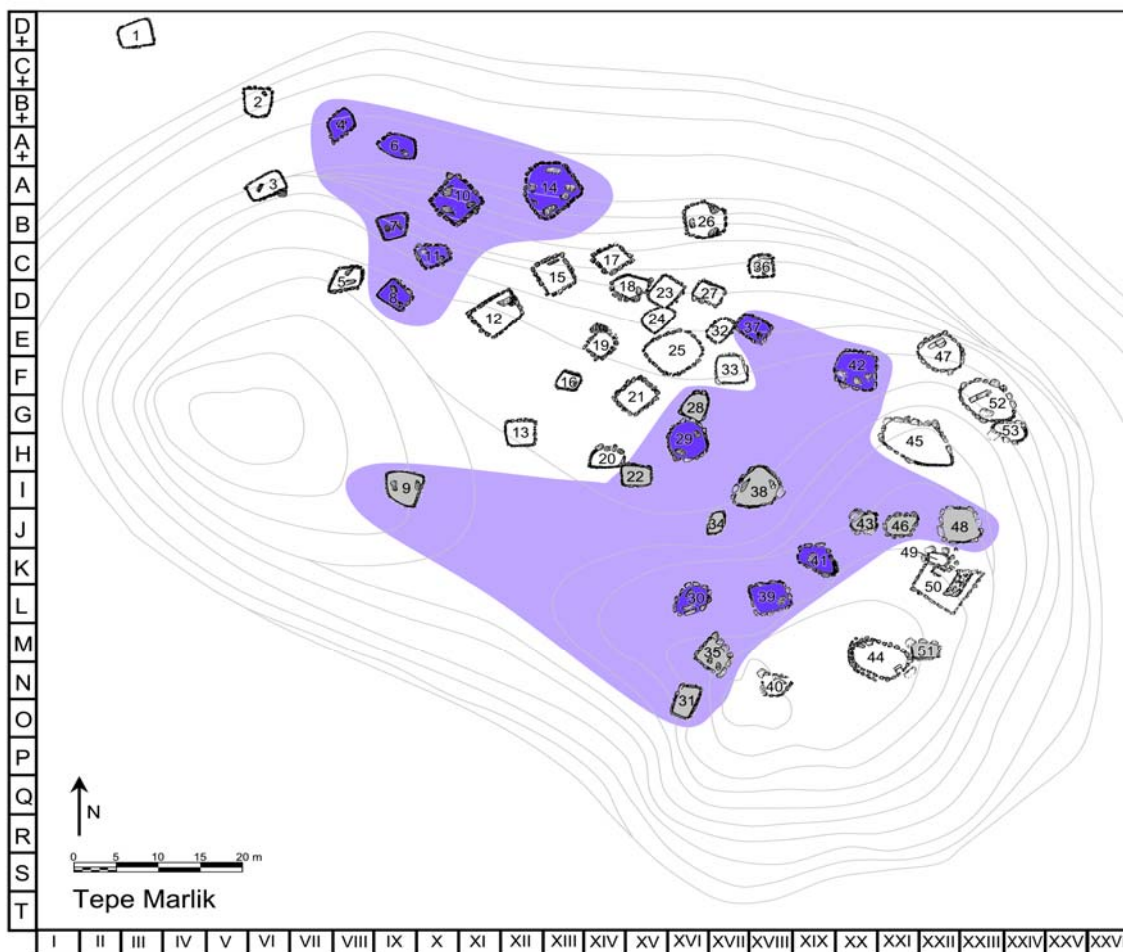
D+
C+
B+
A+
A
B
C
D
E
F
G
H
I
J
K
L
M
N
O
P
Q
R
S
T

1
2
3
4
5
6
7
8
9
10
11
12
13
14
15
16
17
18
19
20
21
22
23
24
25
26
27
28
29
30
31
32
33
34
35
36
37
38
39
40
41
42
43
44
45
46
47
48
49
50
51
52
53

N
0 5 10 15 20 m
Tepe Marlik

I II III IV V VI VII VIII IX X XI XII XIII XIV XV XVI XVII XVIII XIX XX XXI XXII XXIII XXIV XXV XXV